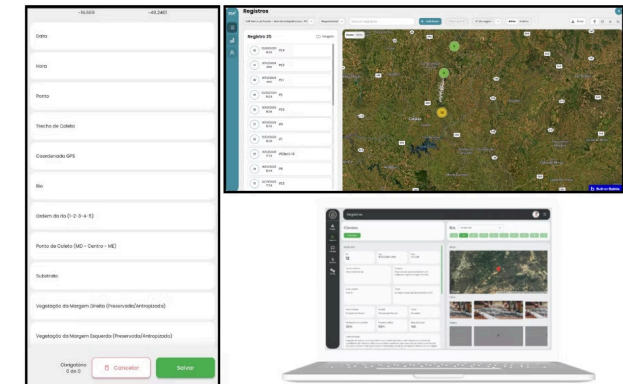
-16.509 -49.240

Data

Hora

Ponto

Trecho de Coleta

Coordenada GPS

Rio

Ordem do rio (1-2-3-4-5)

Ponto de Coleta (MD - Centro - ME)

Substrato

Vegetação da Margem Direita (Preservada/Antropizada)

Vegetação da Margem Esquerda (Preservada/Antropizada)

Obrigatórios 0 de 0

Cancelar

Salvar

Registros

Registro 25

Registros

Cerrado

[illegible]

Registros

Cerrado

Rio